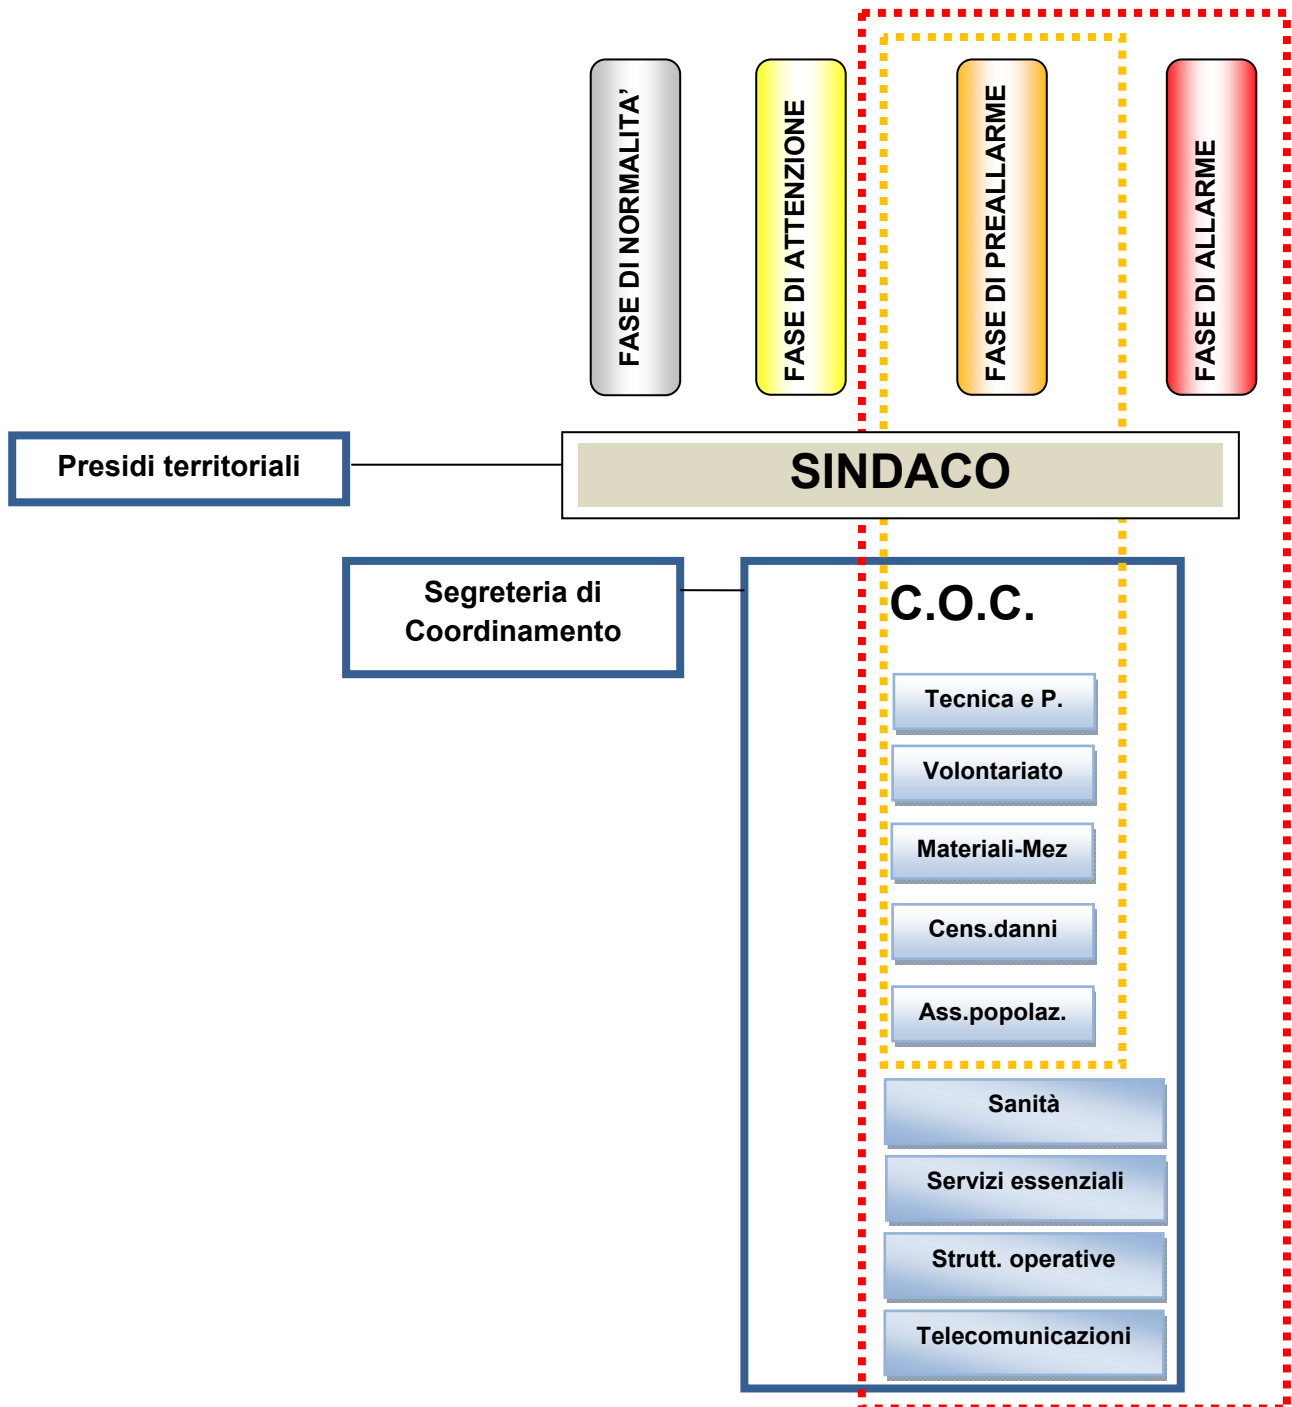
FASE DI NORMALITA'

FASE DI ATTENZIONE

FASE DI PREALLARME

FASE DI ALLARME

Presidi territoriali

SINDACO

Segreteria di Coordinamento

C.O.C.

Tecnica e P.

Volontariato

Materiali-Mez

Cens.danni

Ass.popolaz.

Sanità

Servizi essenziali

Strutt. operative

Telecomunicazioni